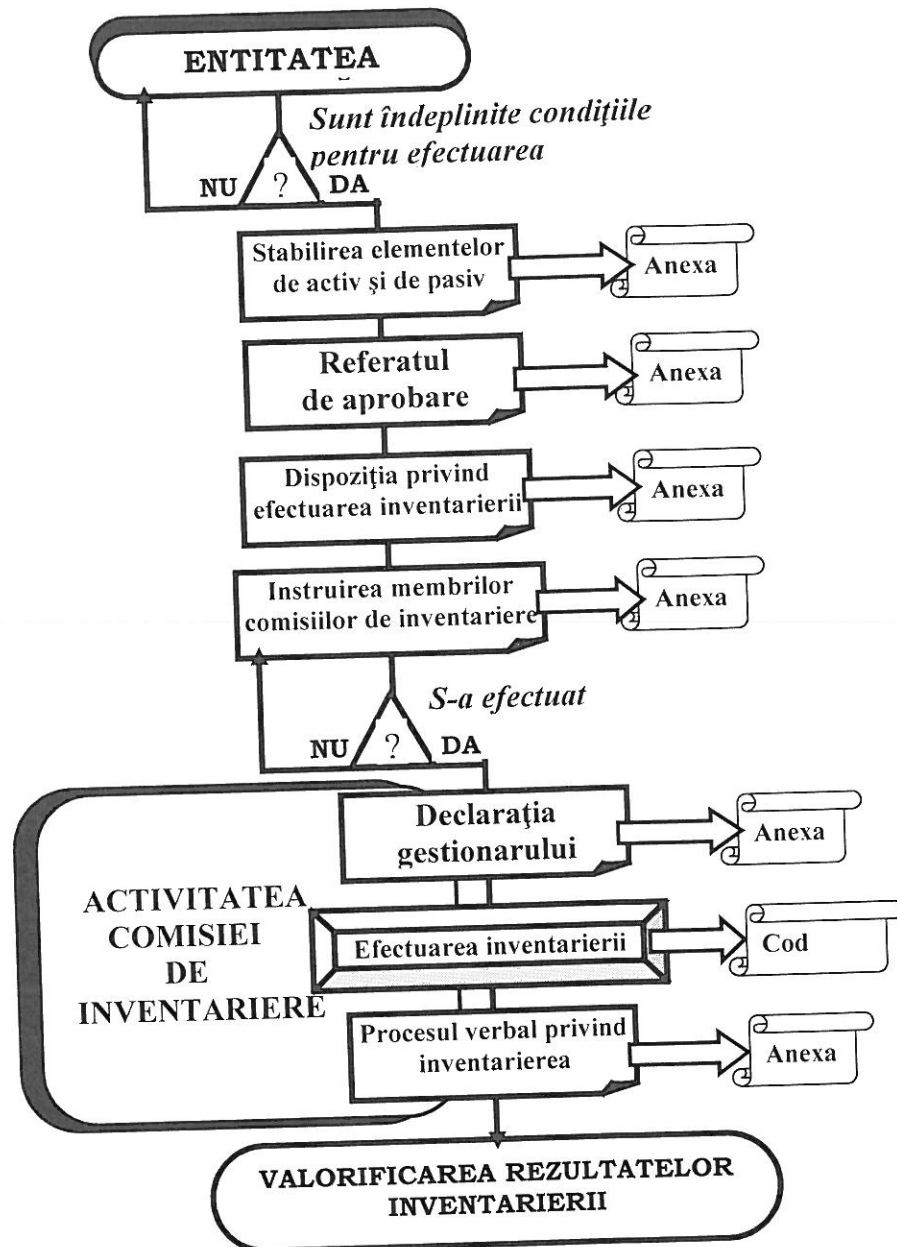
ENTITATEA

Sunt îndeplinite condiţiile pentru efectuarea

NU

?

DA

Stabilirea elementelor de activ şi de pasiv

Anexa

Referatul de aprobare

Anexa

Dispoziţia privind efectuarea inventarierii

Anexa

Instruirea membrilor comisiilor de inventariere

Anexa

S-a efectuat

NU

?

DA

Declaraţia gestionarului

Anexa

ACTIVITATEA COMISIEI DE INVENTARIERE

Efectuarea inventarierii

Cod

Procesul verbal privind inventarierea

Anexa

VALORIFICAREA REZULTATELOR INVENTARIERII